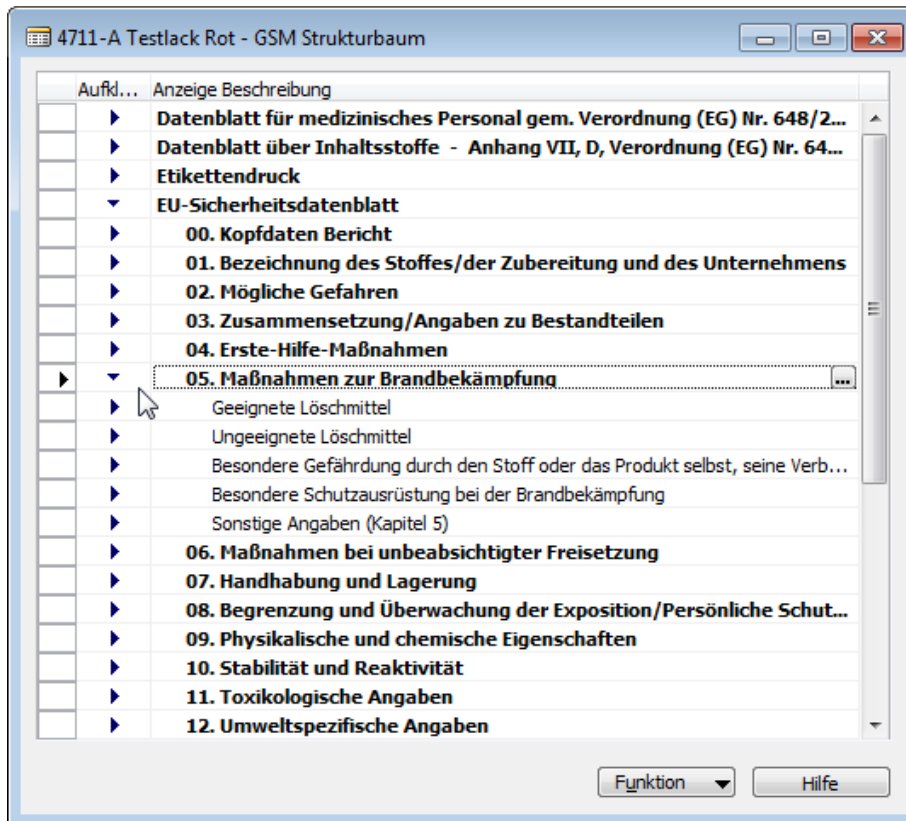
4711-A Testlack Rot - GSM Strukturbaum

| Aufkl... | Anzeige Beschreibung |
|---|---|
| | Datenblatt für medizinisches Personal gem. Verordnung (EG) Nr. 648/2... |
| | Datenblatt über Inhaltsstoffe - Anhang VII, D, Verordnung (EG) Nr. 64... |
| | Etikettendruck |
| | EU-Sicherheitsdatenblatt |
| | 00. Kopfdaten Bericht |
| | 01. Bezeichnung des Stoffes/der Zubereitung und des Unternehmens |
| | 02. Mögliche Gefahren |
| | 03. Zusammensetzung/Angaben zu Bestandteilen |
| | 04. Erste-Hilfe-Maßnahmen |
| | 05. Maßnahmen zur Brandbekämpfung |
| | Geeignete Löschmittel |
| | Ungeeignete Löschmittel |
| | Besondere Gefährdung durch den Stoff oder das Produkt selbst, seine Verb... |
| | Besondere Schutzausrüstung bei der Brandbekämpfung |
| | Sonstige Angaben (Kapitel 5) |
| | 06. Maßnahmen bei unbeabsichtigter Freisetzung |
| | 07. Handhabung und Lagerung |
| | 08. Begrenzung und Überwachung der Exposition/Persönliche Schut... |
| | 09. Physikalische und chemische Eigenschaften |
| | 10. Stabilität und Reaktivität |
| | 11. Toxikologische Angaben |
| | 12. Umweltspezifische Angaben |

Funktion
Hilfe